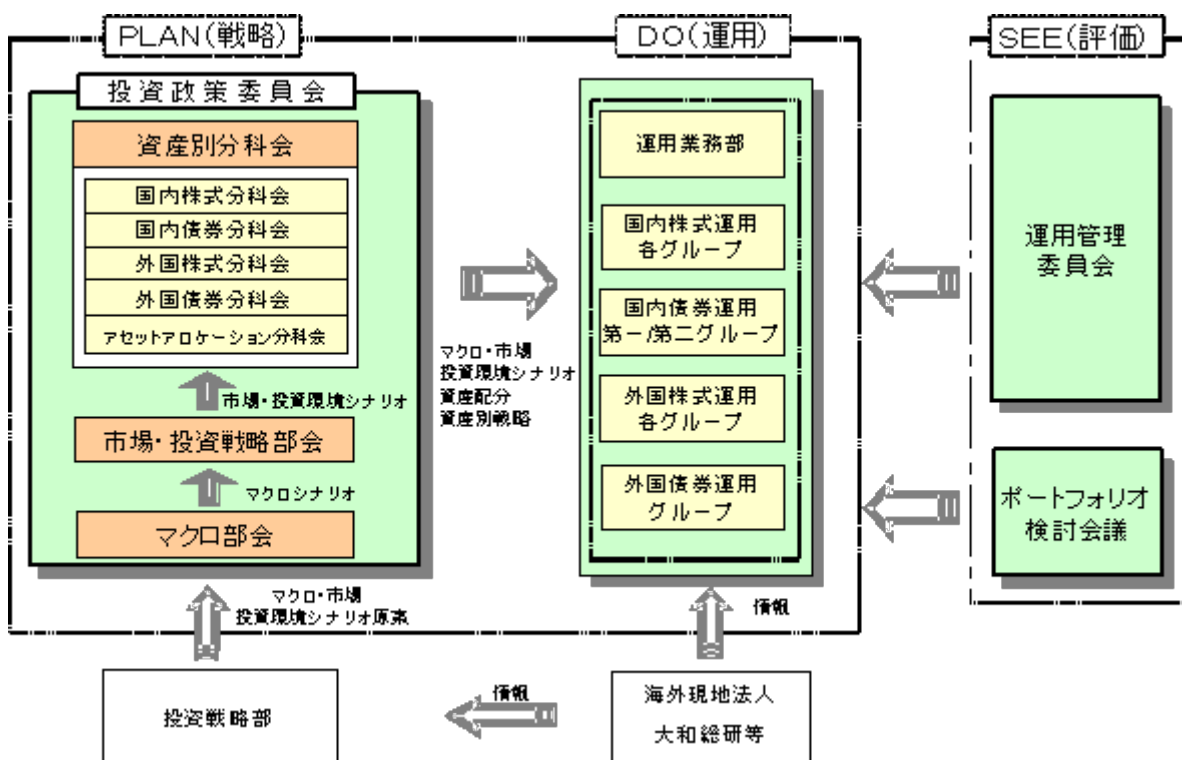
PLAN(戦略)

投資政策委員会

資産別分科会

国内株式分科会

国内債券分科会

外国株式分科会

外国債券分科会

アセットアロケーション分科会

市場・投資環境シナリオ

市場・投資戦略部会

マクロシナリオ

マクロ部会

マクロ・市場
投資環境シナリオ
資産配分
資産別戦略

DO(運用)

運用業務部

国内株式運用
各グループ

国内債券運用
第一/第二グループ

外国株式運用
各グループ

外国債券運用
グループ

SEE(評価)

運用管理
委員会

ポートフォリオ
検討会議

マクロ・市場
投資環境シナリオ原案

情報

投資戦略部

情報

海外現地法人
大和総研等